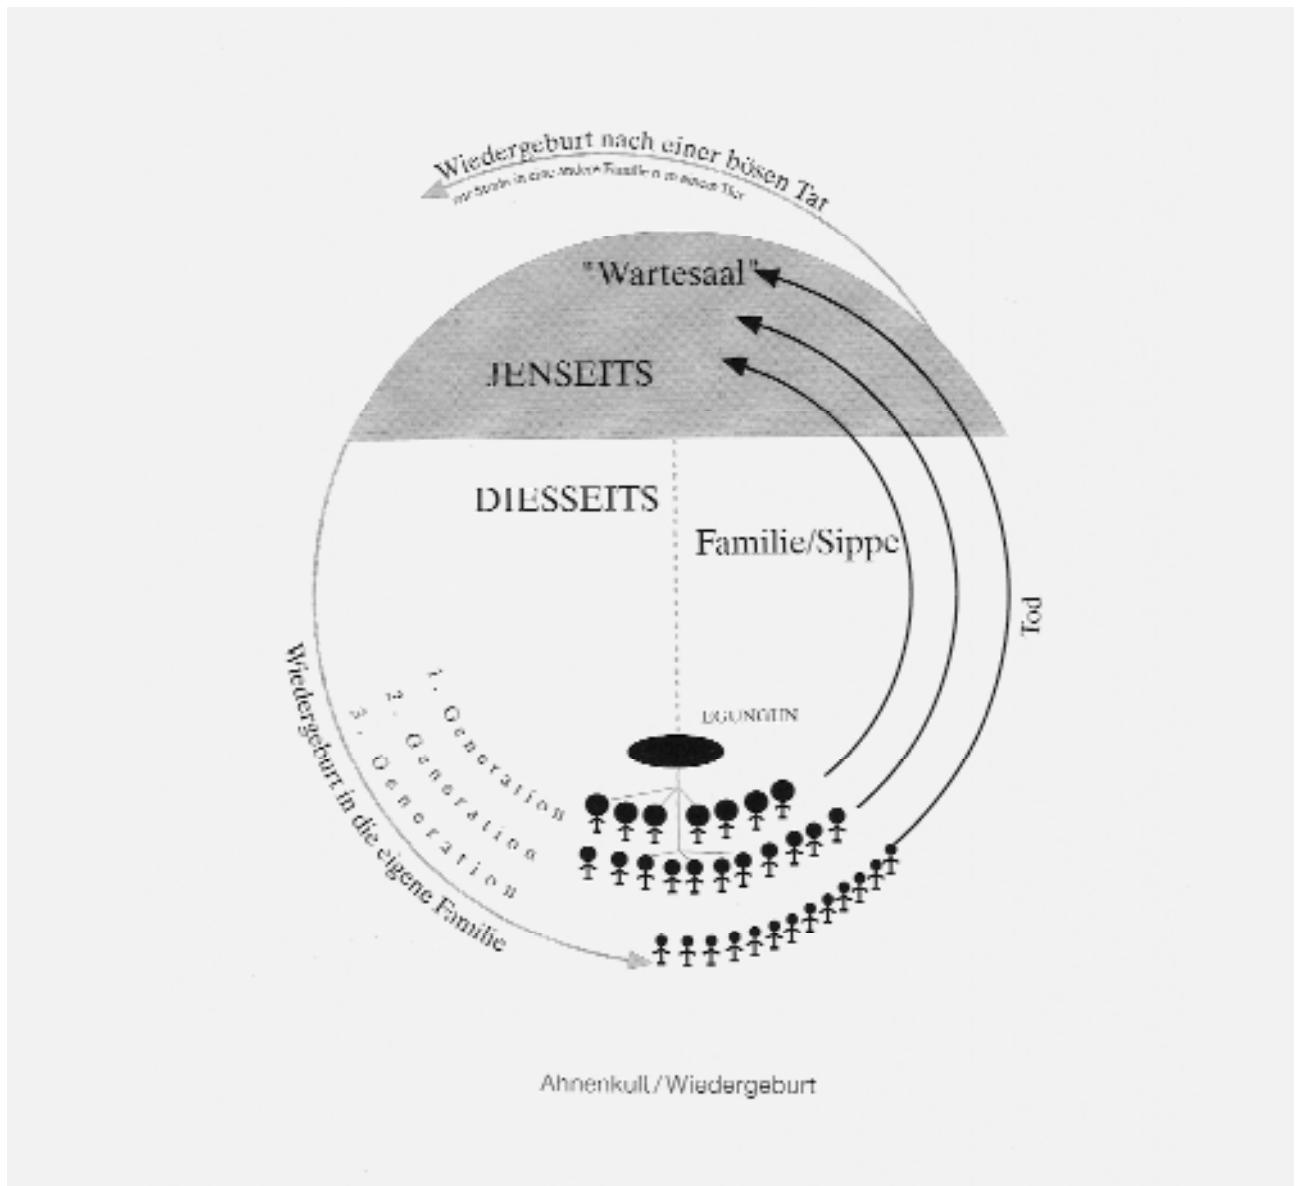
Wiedergeburt nach einer bösen Tat
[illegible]

"Wartesaal"

JENSEITS

DIESSEITS

Familie/Sippe

Tod

EGUNGUN

1. Generation
2. Generation
3. Generation

Wiedergeburt in die eigene Familie

Ahnenkult / Wiedergeburt